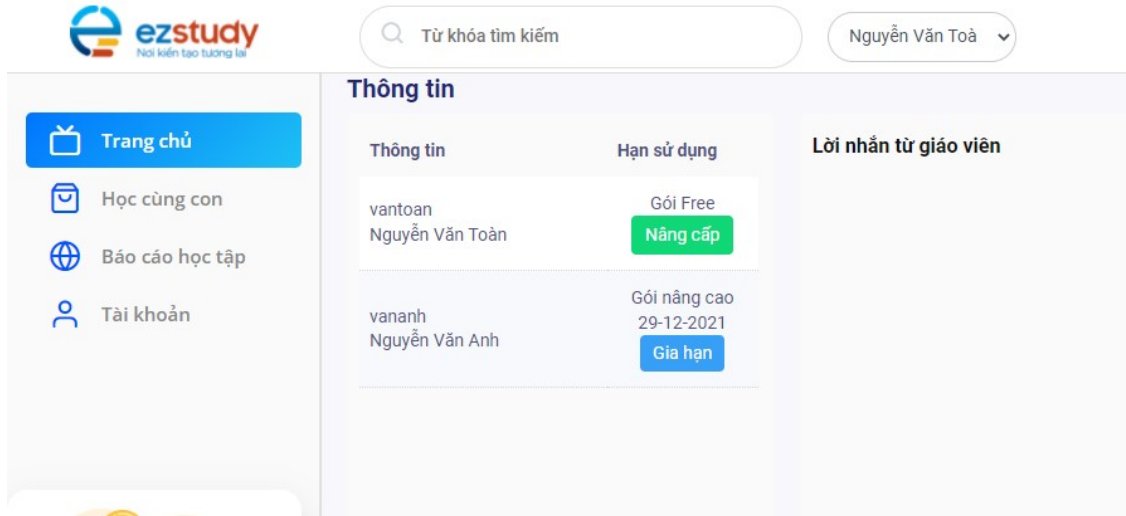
ezstudy
Nơi kiến tạo tương lai

Từ khóa tìm kiếm

Nguyễn Văn Toà

Trang chủ
Học cùng con
Báo cáo học tập
Tài khoản

Thông tin

| Thông tin | Hạn sử dụng |
|---|---|
| vantoan Nguyễn Văn Toàn | Gói Free Nâng cấp |
| vananh Nguyễn Văn Anh | Gói nâng cao 29-12-2021 Gia hạn |

Lời nhắn từ giáo viên